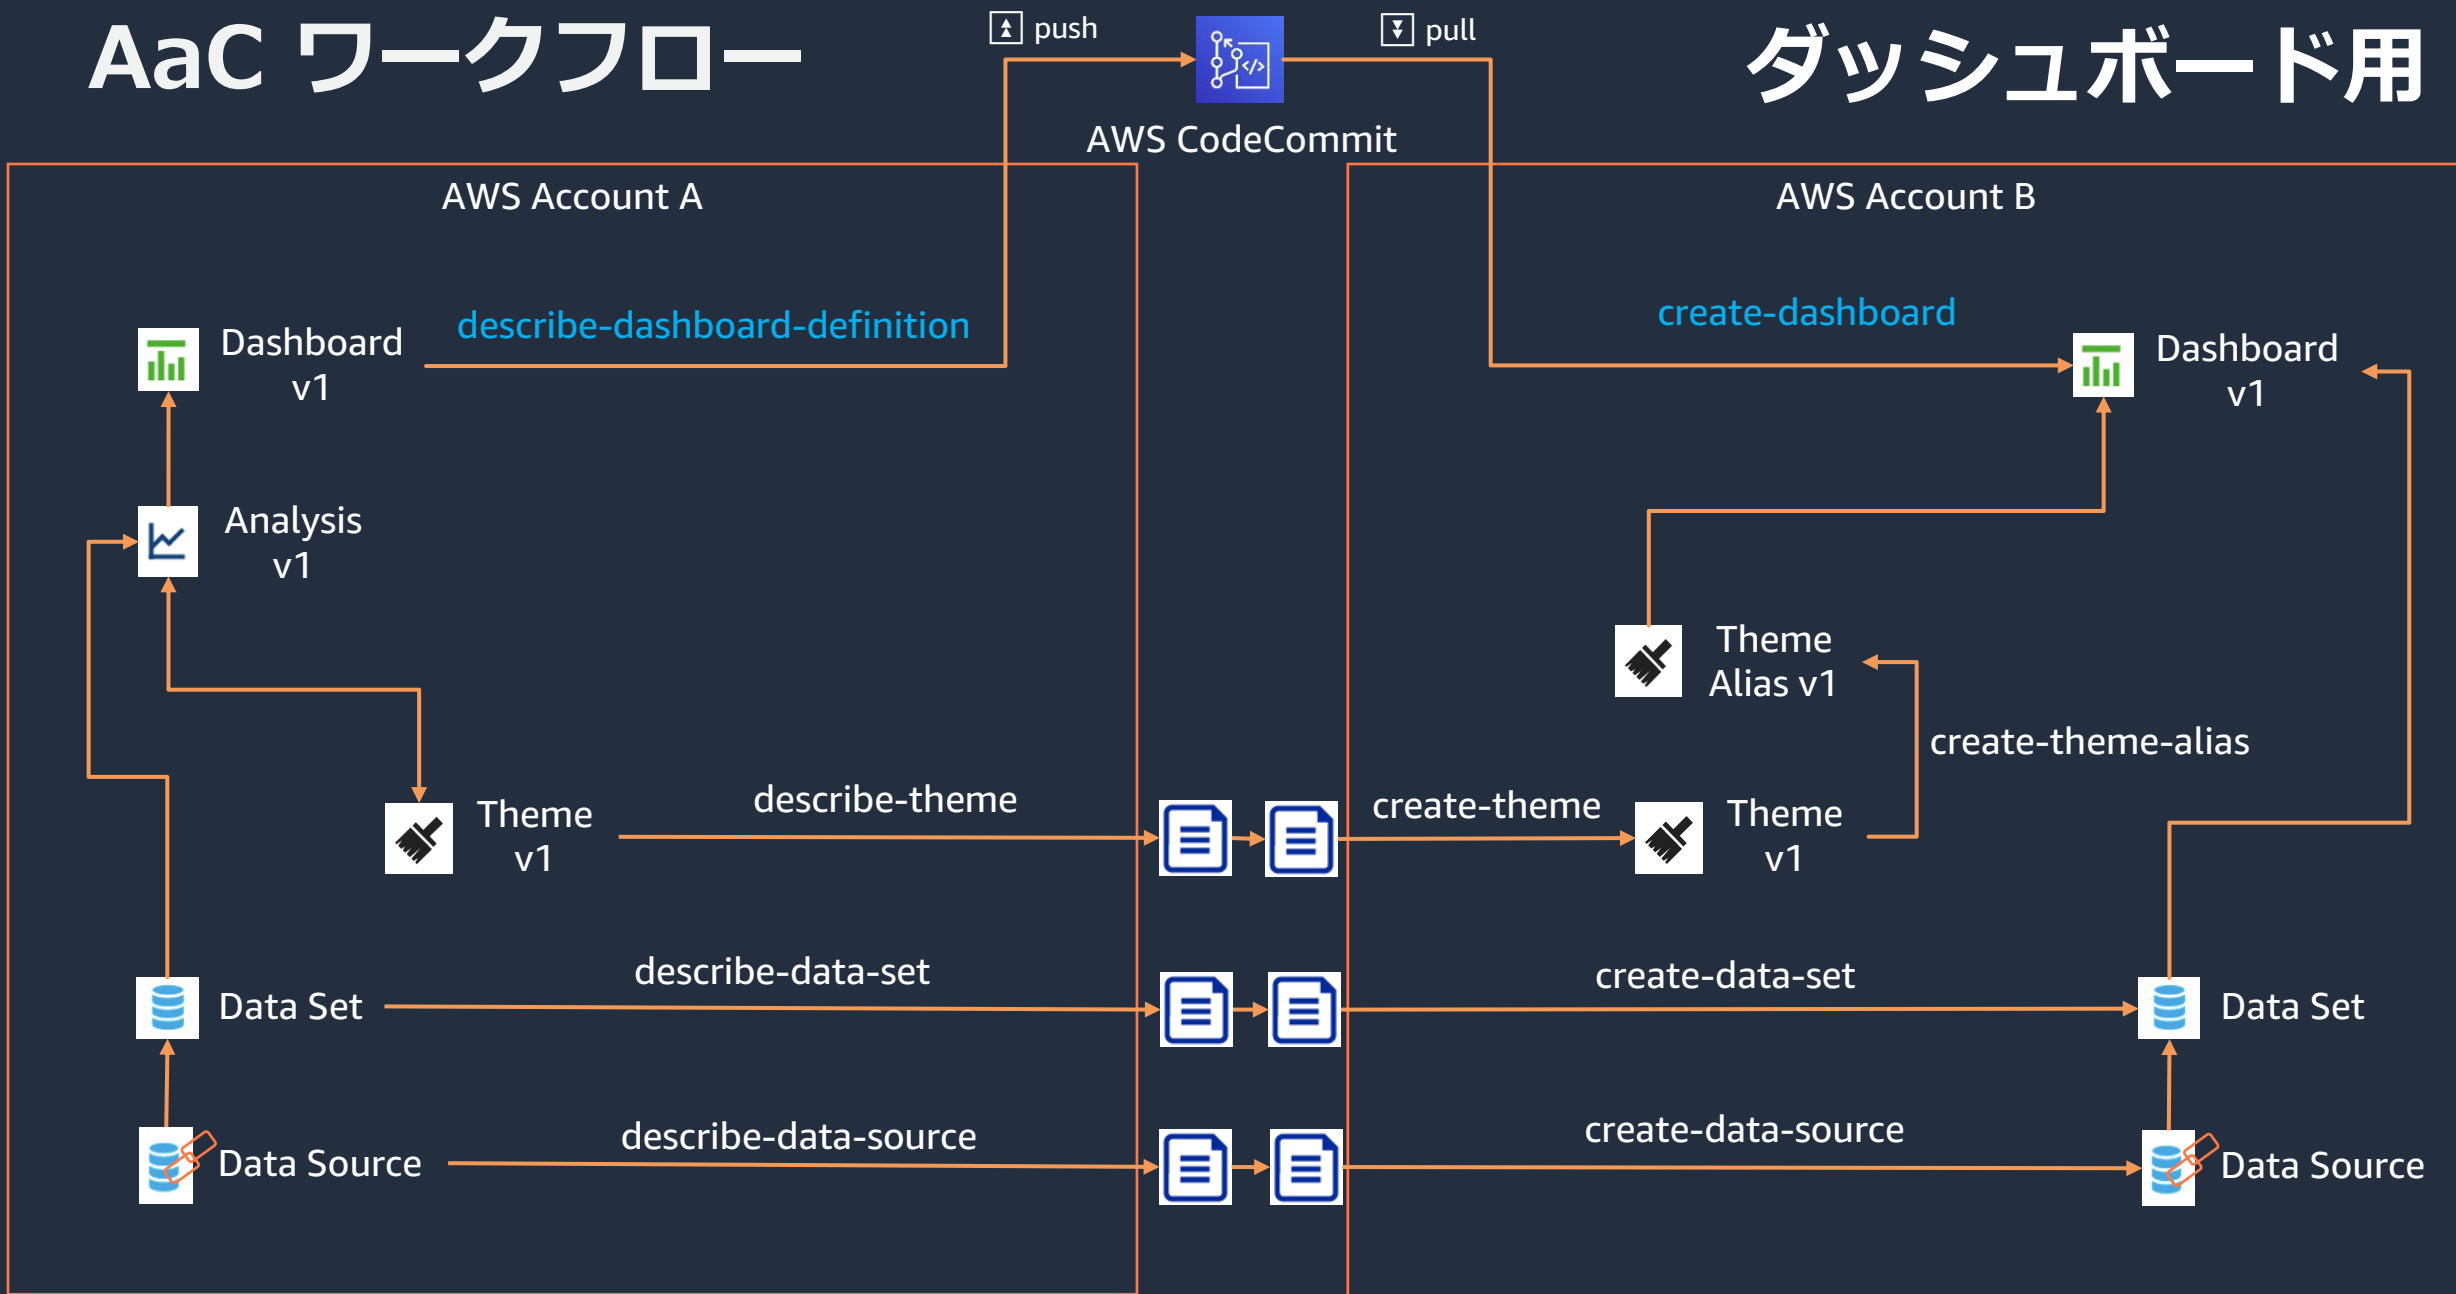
AaC ワークフロー

push

pull

ダッシュボード用

AWS CodeCommit

AWS Account A

AWS Account B

Dashboard v1

describe-dashboard-definition

create-dashboard

Dashboard v1

Analysis v1

Theme Alias v1

create-theme-alias

Theme v1

describe-theme

create-theme

Theme v1

Data Set

describe-data-set

create-data-set

Data Set

Data Source

describe-data-source

create-data-source

Data Source